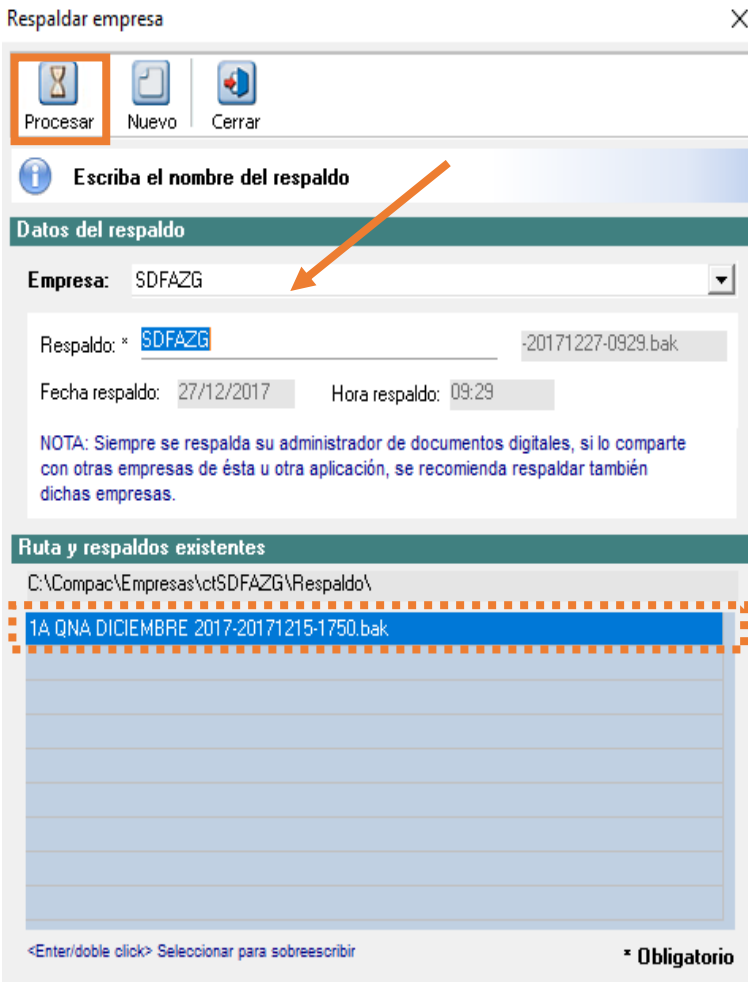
Respaldar empresa

Procesar Nuevo Cerrar

Escriba el nombre del respaldo

Datos del respaldo

Empresa: SDFAZG

Respaldo: * SDFAZG -20171227-0929.bak

Fecha respaldo: 27/12/2017 Hora respaldo: 09:29

NOTA: Siempre se respalda su administrador de documentos digitales, si lo comparte con otras empresas de ésta u otra aplicación, se recomienda respaldar también dichas empresas.

Ruta y respaldos existentes

C:\Compac\Empresas\ctSDFAZG\Respaldo\

1A QNA DICIEMBRE 2017-20171215-1750.bak

<Enter/doble click> Seleccionar para sobreescribir

* Obligatorio